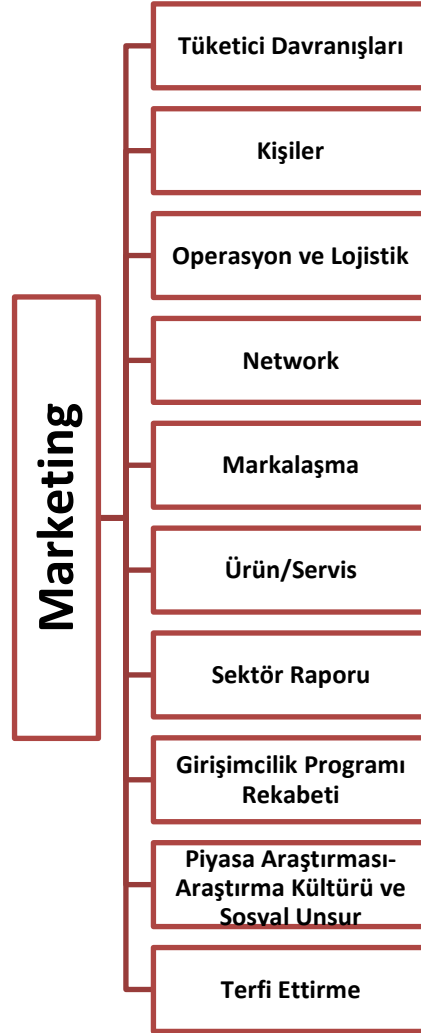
Marketing

Tüketici Davranışları

Kişiler

Operasyon ve Lojistik

Network

Markalaşma

Ürün/Servis

Sektör Raporu

Girişimcilik Programı Rekabeti

Piyasa Araştırması-Araştırma Kültürü ve Sosyal Unsur

Terfi Ettirme